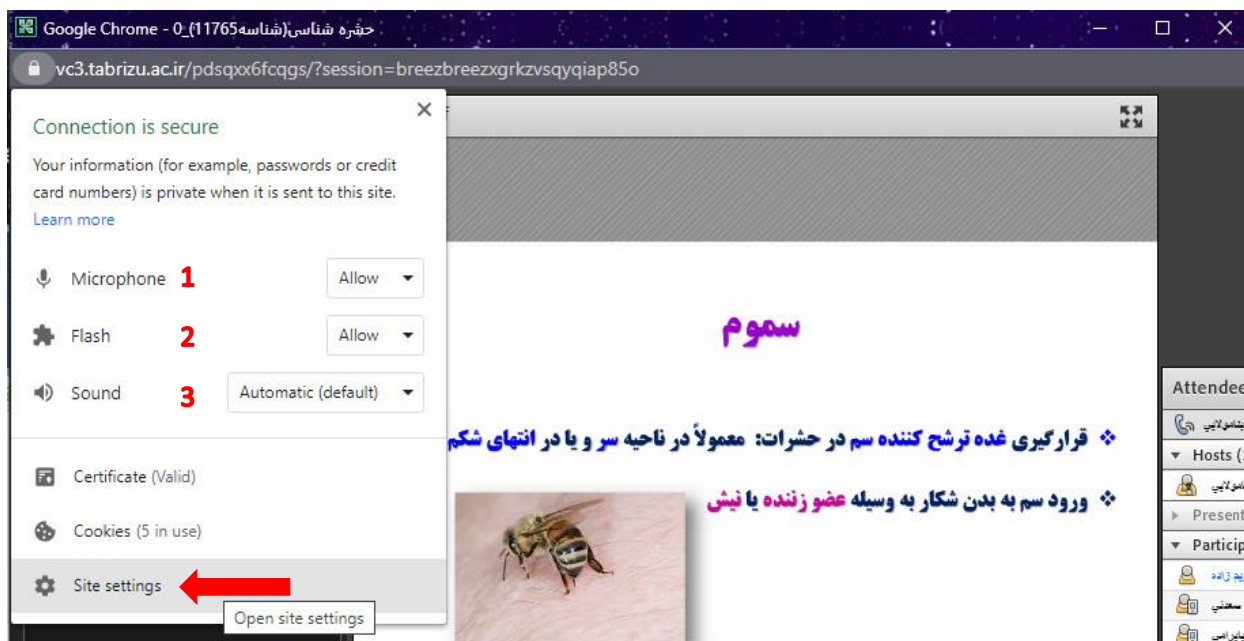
Google Chrome - 0_(11765حشره شناسی(شناسه

vc3.tabrizu.ac.ir/pdsqxx6fcqgs/?session=breezbreezxgrkzvsqyqiap85o

Connection is secure

Your information (for example, passwords or credit card numbers) is private when it is sent to this site. Learn more

Microphone 1 Allow

Flash 2 Allow

Sound 3 Automatic (default)

Certificate (Valid)

Cookies (5 in use)

Site settings

Open site settings

سموم

❖ قرارگیری غده ترشح کننده سم در حشرات: معمولاً در ناحیه سر و یا در انتهای شکم

❖ ورود سم به بدن شکار به وسیله عضو زننده یا نیش

Attendee

Hosts

Present

Particip

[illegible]